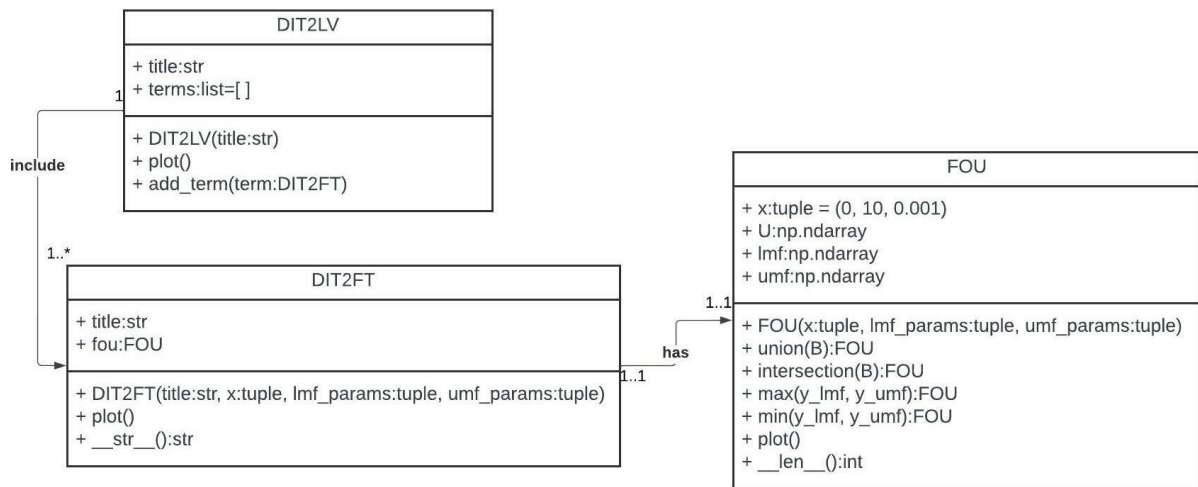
DIT2LV

+ title:str
+ terms:list=[ ]

+ DIT2LV(title:str)
+ plot()
+ add_term(term:DIT2FT)

1

include

1..*

DIT2FT

+ title:str
+ fou:FOU

+ DIT2FT(title:str, x:tuple, lmf_params:tuple, umf_params:tuple)
+ plot()
+ \_\_str\_\_():str

1..1

has

1..1

FOU

+ x:tuple = (0, 10, 0.001)
+ U:np.ndarray
+ lmf:np.ndarray
+ umf:np.ndarray

+ FOU(x:tuple, lmf_params:tuple, umf_params:tuple)
+ union(B):FOU
+ intersection(B):FOU
+ max(y_lmf, y_umf):FOU
+ min(y_lmf, y_umf):FOU
+ plot()
+ \_\_len\_\_():int